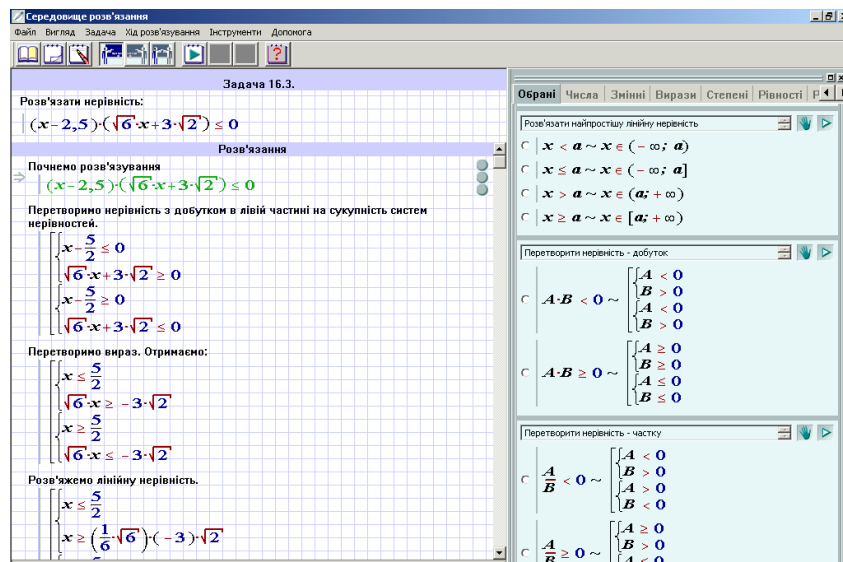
Середовище розв'язання

Файл Вигляд Задача Хід розв'язування Інструменти Допомога

Задача 16.3.

Розв'язати нерівність:

$(x-2,5)\cdot(\sqrt{6}\cdot x+3\cdot\sqrt{2})\le 0$

Розв'язання

Почнемо розв'язування

$(x-2,5)\cdot(\sqrt{6}\cdot x+3\cdot\sqrt{2})\le 0$

Перетворимо нерівність з добутком в лівій частині на сукупність систем нерівностей.

$\left[\begin{cases} x-\frac{5}{2}\le 0 \\ \sqrt{6}\cdot x+3\cdot\sqrt{2}\ge 0 \end{cases} \\ \begin{cases} x-\frac{5}{2}\ge 0 \\ \sqrt{6}\cdot x+3\cdot\sqrt{2}\le 0 \end{cases}\right.$

Перетворимо вираз. Отримаємо:

$\left[\begin{cases} x\le\frac{5}{2} \\ \sqrt{6}\cdot x\ge -3\cdot\sqrt{2} \end{cases} \\ \begin{cases} x\ge\frac{5}{2} \\ \sqrt{6}\cdot x\le -3\cdot\sqrt{2} \end{cases}\right.$

Розв'яжемо лінійну нерівність.

$\left[\begin{cases} x\le\frac{5}{2} \\ x\ge\left(\frac{1}{6}\cdot\sqrt{6}\right)\cdot(-3)\cdot\sqrt{2} \end{cases}\right.$

Обрані Числа Змінні Вирази Степені Рівності Р

Розв'язати найпростішу лінійну нерівність

$x<a\sim x\in(-\infty;\ a)$

$x\le a\sim x\in(-\infty;\ a]$

$x>a\sim x\in(a;+\infty)$

$x\ge a\sim x\in[a;+\infty)$

Перетворити нерівність - добуток

$A\cdot B<0\sim\left[\begin{cases}A<0\\B>0\end{cases}\\\begin{cases}A<0\\B>0\end{cases}\right.$

$A\cdot B\ge 0\sim\left[\begin{cases}A\ge 0\\B\ge 0\end{cases}\\\begin{cases}A\le 0\\B\le 0\end{cases}\right.$

Перетворити нерівність - частку

$\frac{A}{B}<0\sim\left[\begin{cases}A<0\\B>0\end{cases}\\\begin{cases}A>0\\B<0\end{cases}\right.$

$\frac{A}{B}\ge 0\sim\left[\begin{cases}A\ge 0\\B>0\end{cases}\right.$